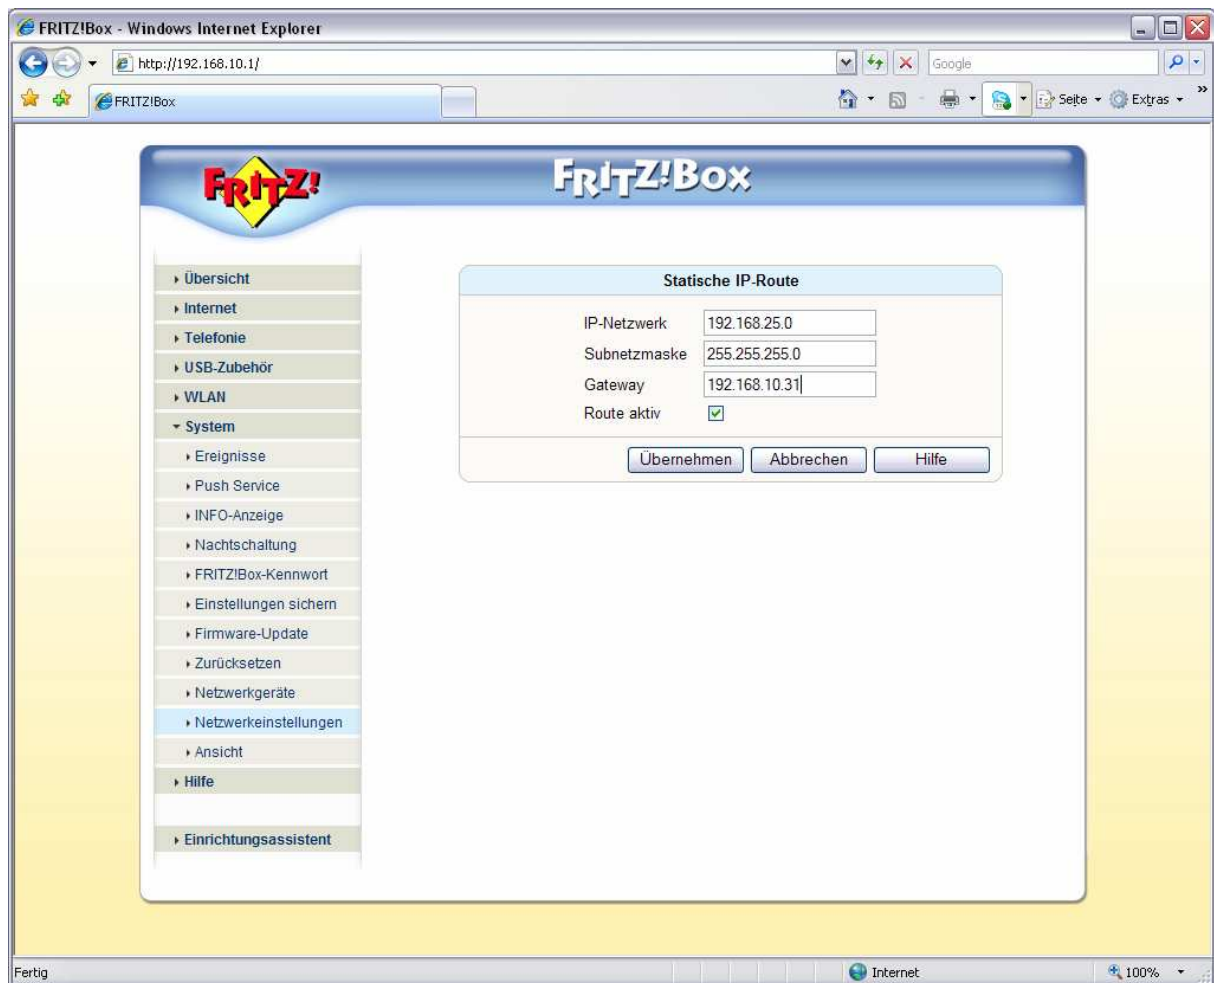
FRITZ!Box - Windows Internet Explorer

http://192.168.10.1/

Google

FRITZ!Box

Seite ▾ Extras ▾

FRITZ!

FRITZ!Box

Übersicht
Internet
Telefonie
USB-Zubehör
WLAN
System
Ereignisse
Push Service
INFO-Anzeige
Nachtschaltung
FRITZ!Box-Kennwort
Einstellungen sichern
Firmware-Update
Zurücksetzen
Netzwerkgeräte
Netzwerkeinstellungen
Ansicht
Hilfe

Einrichtungsassistent

Statische IP-Route

| IP-Netzwerk | 192.168.25.0 |
|---|---|
| Subnetzmaske | 255.255.255.0 |
| Gateway | 192.168.10.31 |
| Route aktiv | ✓ |

Übernehmen Abbrechen Hilfe

Fertig

Internet

100%